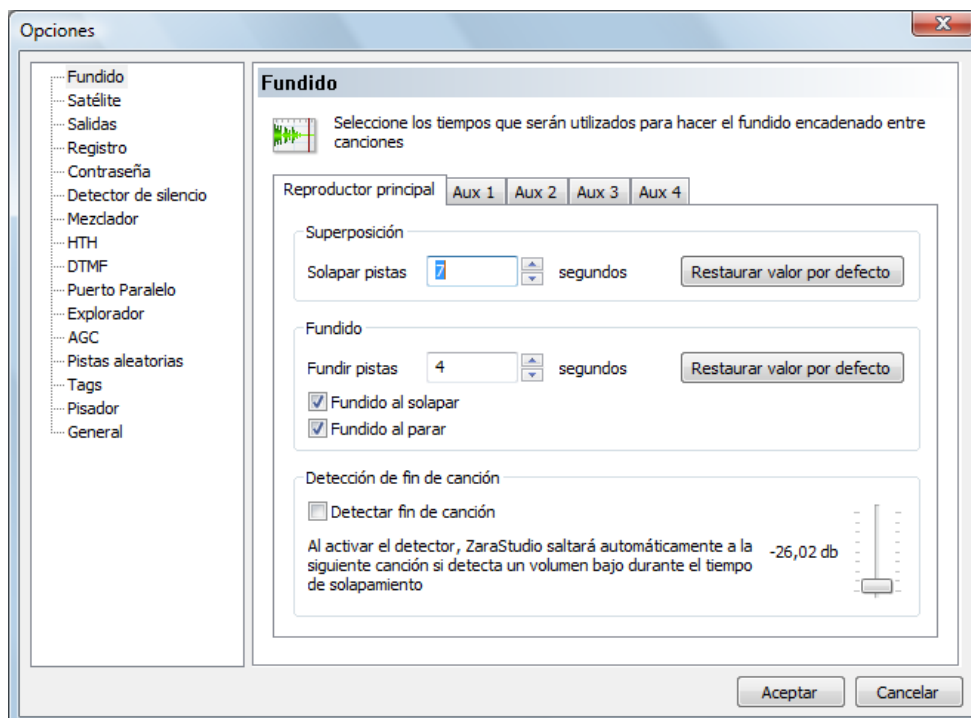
Opciones

Fundido
Satélite
Salidas
Registro
Contraseña
Detector de silencio
Mezclador
HTH
DTMF
Puerto Paralelo
Explorador
AGC
Pistas aleatorias
Tags
Pisador
General

Fundido

Seleccione los tiempos que serán utilizados para hacer el fundido encadenado entre canciones

Reproductor principal | Aux 1 | Aux 2 | Aux 3 | Aux 4

Superposición
Solapar pistas 7 segundos Restaurar valor por defecto

Fundido
Fundir pistas 4 segundos Restaurar valor por defecto
Fundido al solapar
Fundido al parar

Detección de fin de canción
Detectar fin de canción
Al activar el detector, ZaraStudio saltará automáticamente a la siguiente canción si detecta un volumen bajo durante el tiempo de solapamiento
-26,02 db

Aceptar Cancelar